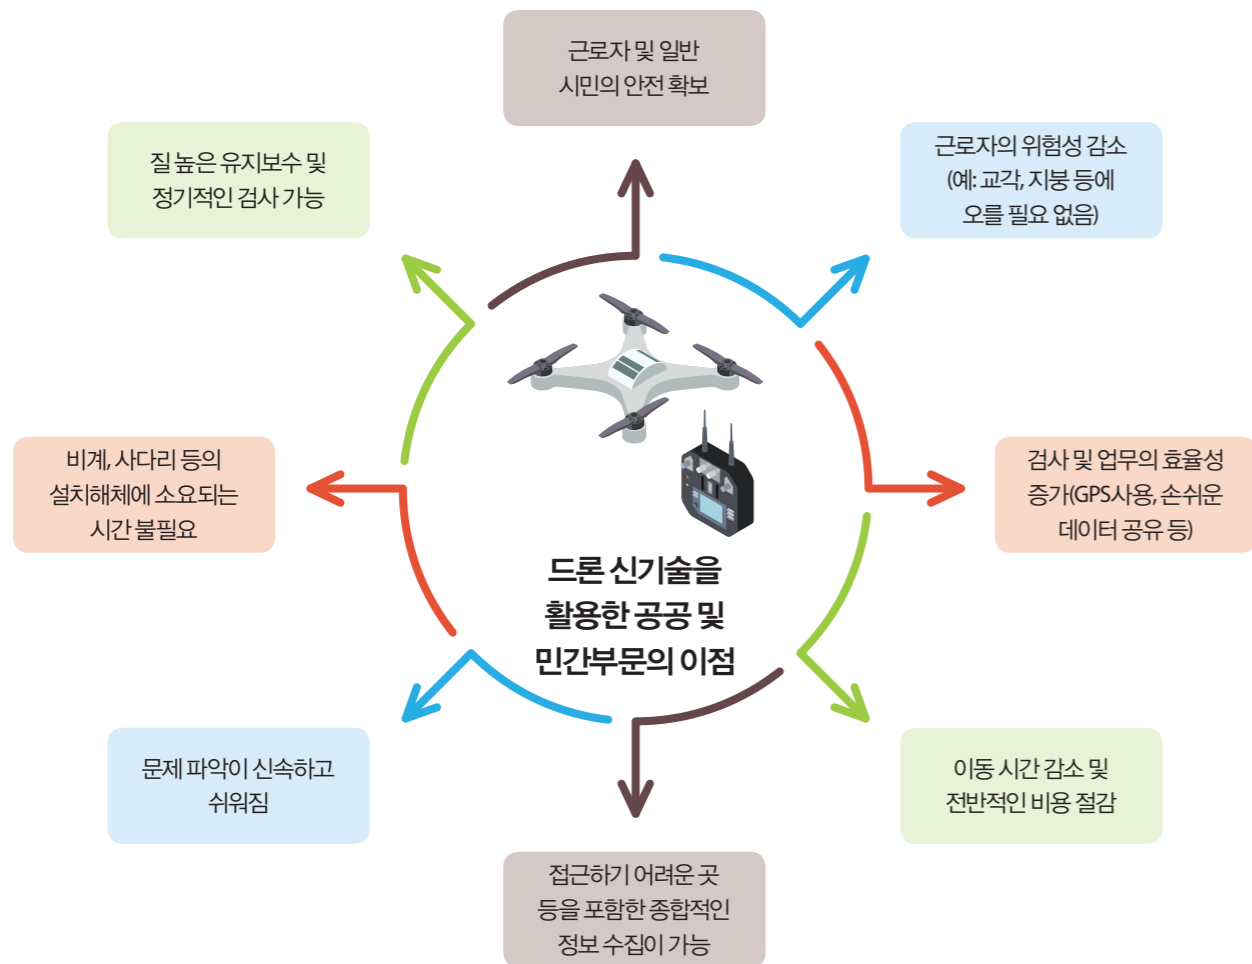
근로자 및 일반
시민의 안전 확보

질 높은 유지보수 및
정기적인 검사 가능

근로자의 위험성 감소
(예: 교각, 지붕 등에
오를 필요 없음)

비계, 사다리 등의
설치해체에 소요되는
시간 불필요

드론 신기술을
활용한 공공 및
민간부문의 이점

검사 및 업무의 효율성
증가(GPS사용, 손쉬운
데이터 공유 등)

문제 파악이 신속하고
쉬워짐

이동 시간 감소 및
전반적인 비용 절감

접근하기 어려운 곳
등을 포함한 종합적인
정보 수집이 가능